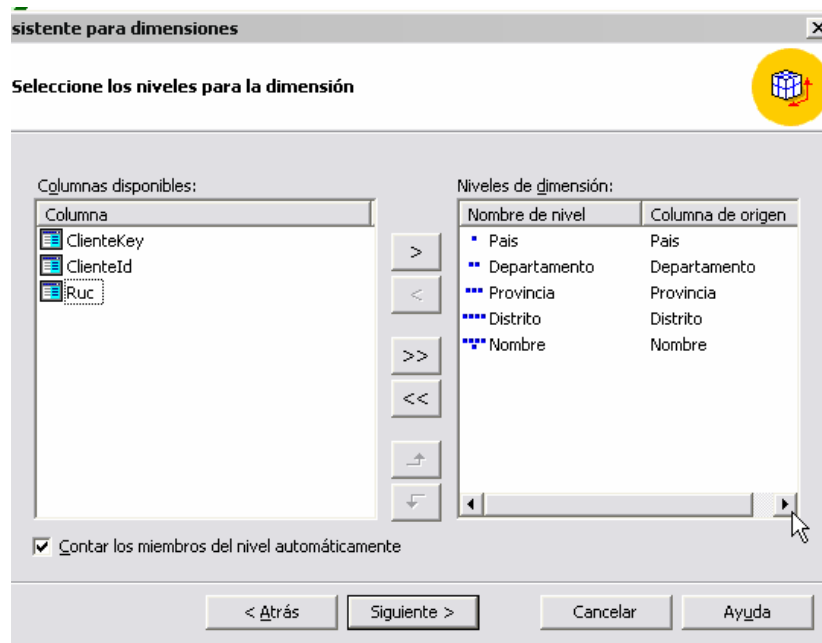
sistente para dimensiones

Seleccione los niveles para la dimensión

Columnas disponibles:

| Columna |
|---|
| ClienteKey |
| ClienteId |
| Ruc |

>

<

>>

<<

Niveles de dimensión:

| Nombre de nivel | Columna de origen |
|---|---|
| Pais | Pais |
| Departamento | Departamento |
| Provincia | Provincia |
| Distrito | Distrito |
| Nombre | Nombre |

Contar los miembros del nivel automáticamente

< Atrás Siguiente > Cancelar Ayuda